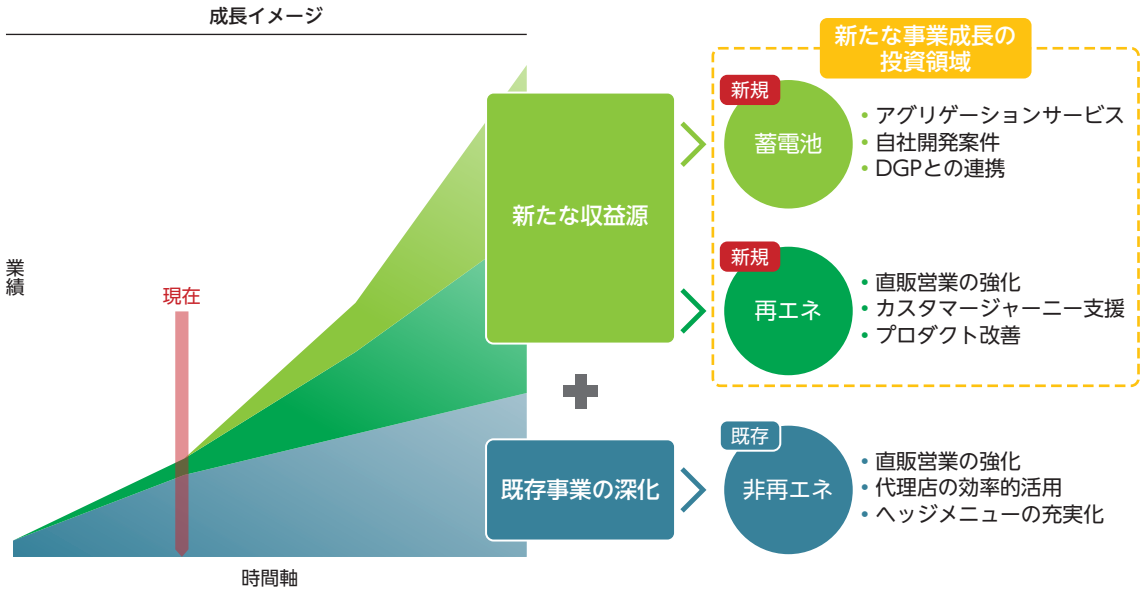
成長イメージ

業績

現在

時間軸

新たな収益源

既存事業の深化

新たな事業成長の投資領域

新規
蓄電池
• アグリゲーションサービス
• 自社開発案件
• DGPとの連携

新規
再エネ
• 直販営業の強化
• カスタマージャーニー支援
• プロダクト改善

既存
非再エネ
• 直販営業の強化
• 代理店の効率的活用
• ヘッジメニューの充実化